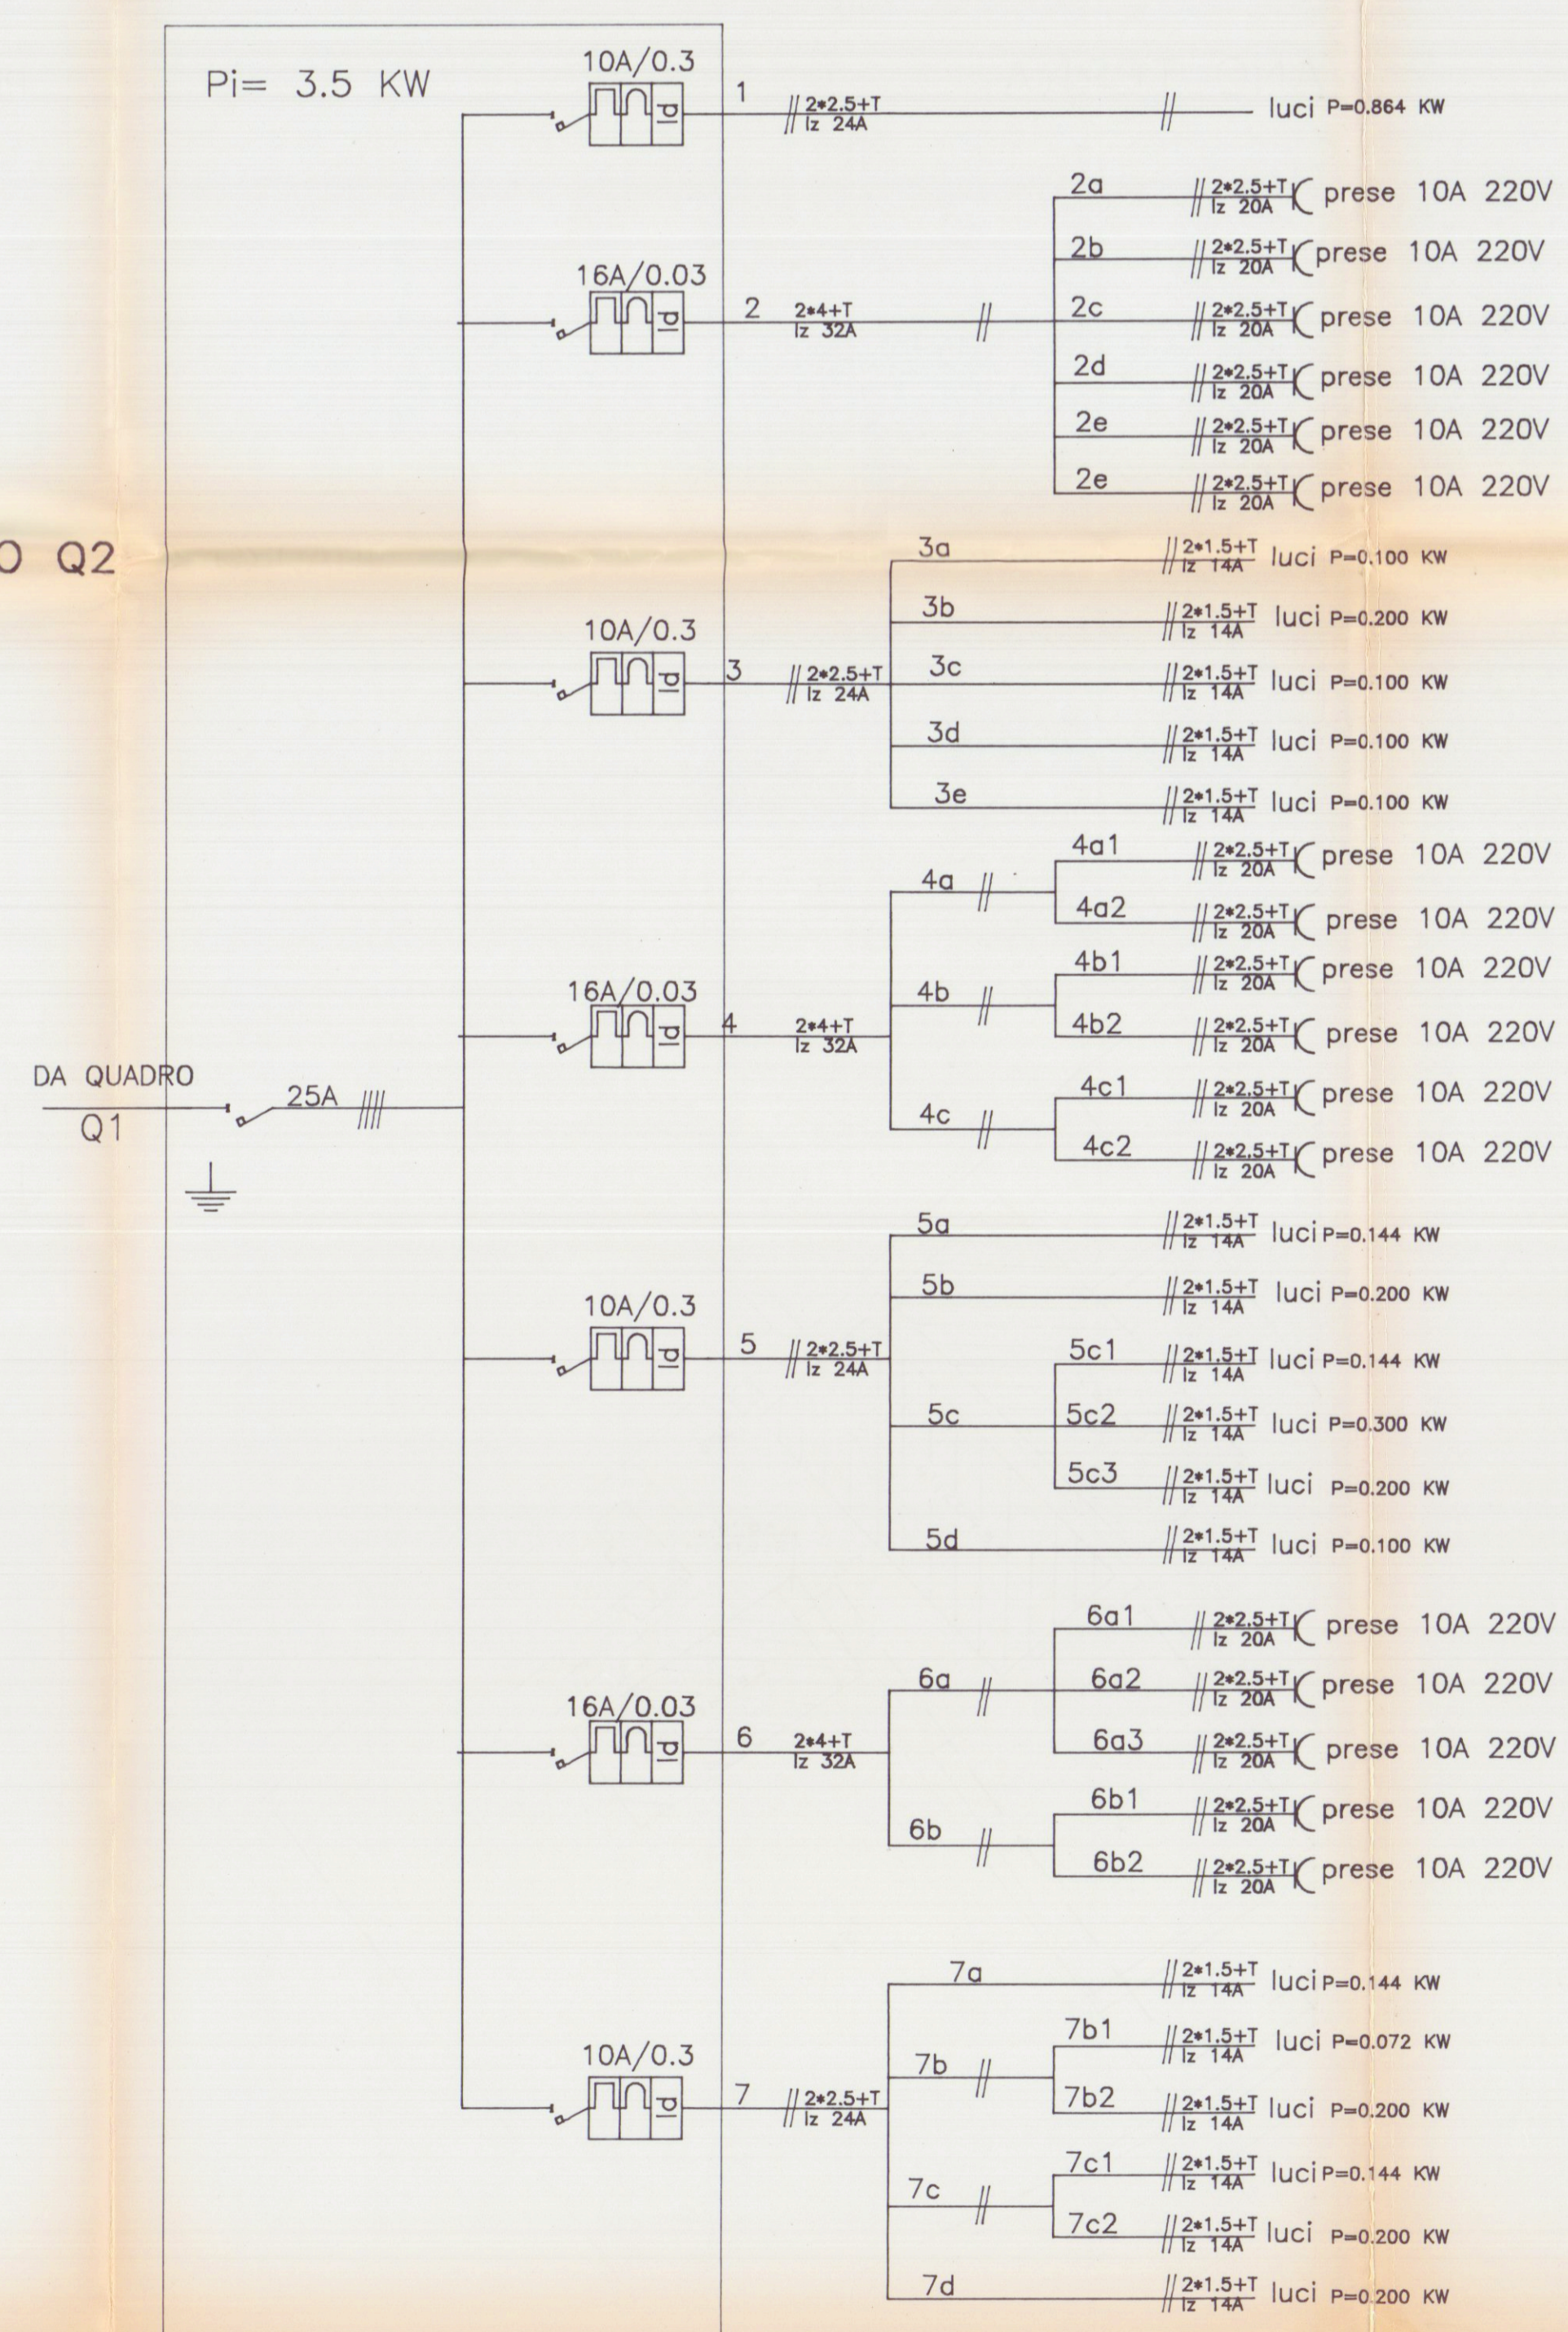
O Q2

Pi= 3.5 KW

DA QUADRO
Q1

25A

10A/0.3
1 2*2.5+T Iz 24A
luci P=0.864 KW

16A/0.03
2 2*4+T Iz 32A
2a 2*2.5+T Iz 20A prese 10A 220V
2b 2*2.5+T Iz 20A prese 10A 220V
2c 2*2.5+T Iz 20A prese 10A 220V
2d 2*2.5+T Iz 20A prese 10A 220V
2e 2*2.5+T Iz 20A prese 10A 220V
2e 2*2.5+T Iz 20A prese 10A 220V

10A/0.3
3 2*2.5+T Iz 24A
3a 2*1.5+T Iz 14A luci P=0.100 KW
3b 2*1.5+T Iz 14A luci P=0.200 KW
3c 2*1.5+T Iz 14A luci P=0.100 KW
3d 2*1.5+T Iz 14A luci P=0.100 KW
3e 2*1.5+T Iz 14A luci P=0.100 KW

16A/0.03
4 2*4+T Iz 32A
4a
4a1 2*2.5+T Iz 20A prese 10A 220V
4a2 2*2.5+T Iz 20A prese 10A 220V
4b
4b1 2*2.5+T Iz 20A prese 10A 220V
4b2 2*2.5+T Iz 20A prese 10A 220V
4c
4c1 2*2.5+T Iz 20A prese 10A 220V
4c2 2*2.5+T Iz 20A prese 10A 220V

10A/0.3
5 2*2.5+T Iz 24A
5a 2*1.5+T Iz 14A luci P=0.144 KW
5b 2*1.5+T Iz 14A luci P=0.200 KW
5c
5c1 2*1.5+T Iz 14A luci P=0.144 KW
5c2 2*1.5+T Iz 14A luci P=0.300 KW
5c3 2*1.5+T Iz 14A luci P=0.200 KW
5d 2*1.5+T Iz 14A luci P=0.100 KW

16A/0.03
6 2*4+T Iz 32A
6a
6a1 2*2.5+T Iz 20A prese 10A 220V
6a2 2*2.5+T Iz 20A prese 10A 220V
6a3 2*2.5+T Iz 20A prese 10A 220V
6b
6b1 2*2.5+T Iz 20A prese 10A 220V
6b2 2*2.5+T Iz 20A prese 10A 220V

10A/0.3
7 2*2.5+T Iz 24A
7a 2*1.5+T Iz 14A luci P=0.144 KW
7b
7b1 2*1.5+T Iz 14A luci P=0.072 KW
7b2 2*1.5+T Iz 14A luci P=0.200 KW
7c
7c1 2*1.5+T Iz 14A luci P=0.144 KW
7c2 2*1.5+T Iz 14A luci P=0.200 KW
7d 2*1.5+T Iz 14A luci P=0.200 KW